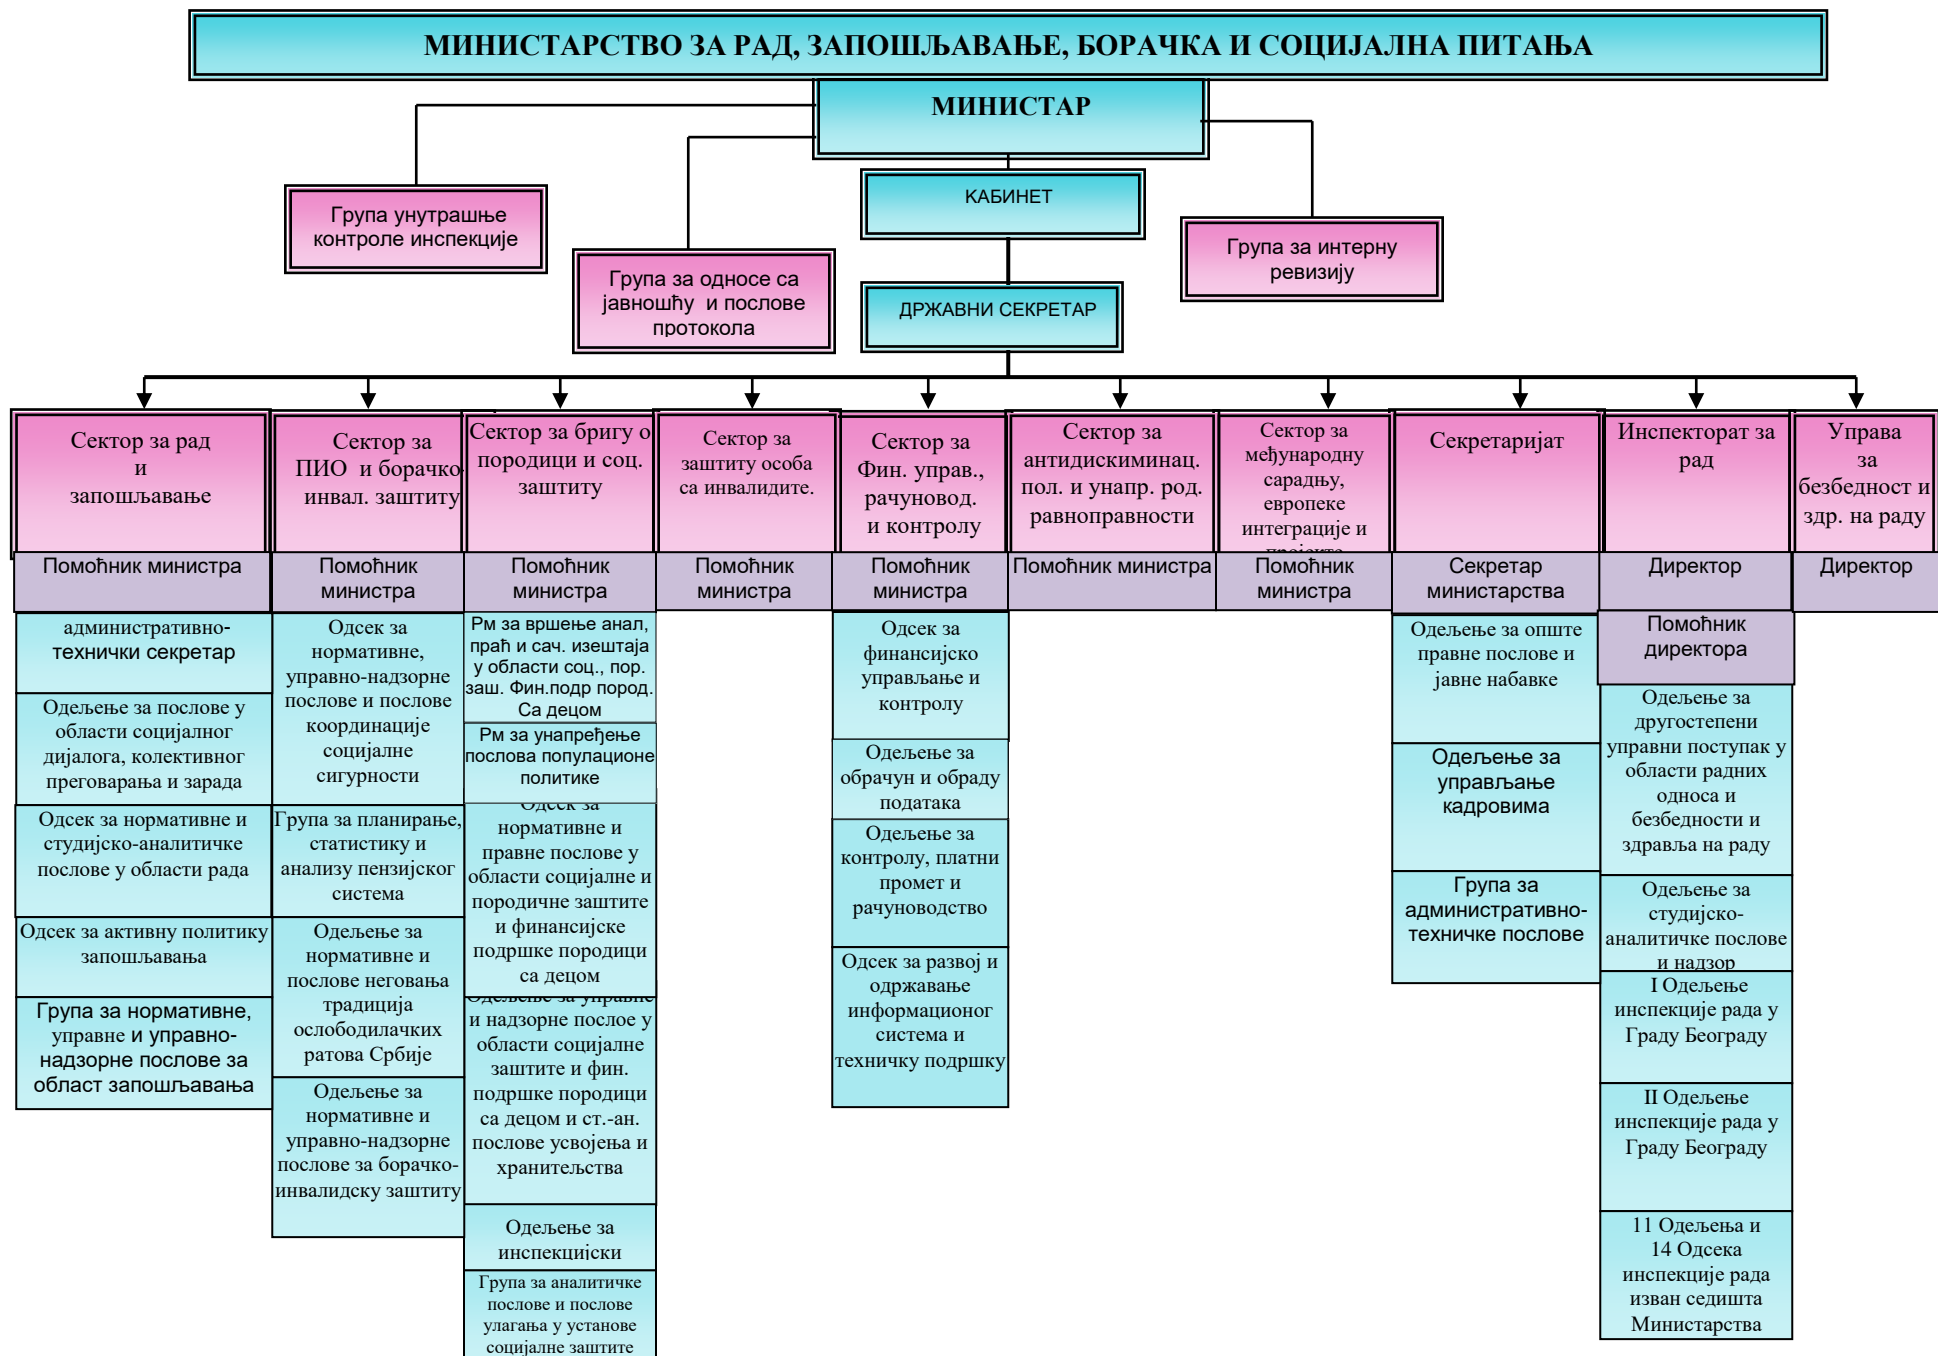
МИНИСТАРСТВО ЗА РАД, ЗАПОШЉАВАЊЕ, БОРАЧКА И СОЦИЈАЛНА ПИТАЊА

МИНИСТАР

Група унутрашње контроле инспекције

Група за односе са јавношћу и послове протокола

КАБИНЕТ

Група за интерну ревизију

ДРЖАВНИ СЕКРЕТАР

Сектор за рад и запошљавање

Помоћник министра

административно-технички секретар

Одељење за послове у области социјалног дијалога, колективног преговарања и зарада

Одсек за нормативне и студијско-аналитичке послове у области рада

Одсек за активну политику запошљавања

Група за нормативне, управне и управно-надзорне послове за област запошљавања

Сектор за ПИО и борачко инвал. заштиту

Помоћник министра

Одсек за нормативне, управно-надзорне послове и послове координације социјалне сигурности

Група за планирање, статистику и анализу пензијског система

Одељење за нормативне и послове неговања традиција ослободилачких ратова Србије

Одељење за нормативне и управно-надзорне послове за борачко-инвалидску заштиту

Сектор за бригу о породици и соц. заштиту

Помоћник министра

Рм за вршење анал, праћ и сач. изештаја у области соц., пор. заш. Фин.подр پород. Са децом

Рм за унапређење послова популационе политике

Одсек за нормативне и правне послове у области социјалне и породичне заштите и финансијске подршке породици са децом

Одељење за управне и надзорне послове у области социјалне заштите и фин. подршке породици са децом и ст.-ан. послове усвојења и хранитељства

Одељење за инспекциски

Група за аналитичке послове и послове улагања у установе социјалне заштите

Сектор за заштиту особа са инвалидите.

Помоћник министра

Сектор за Фин. управ., рачуновод. и контролу

Помоћник министра

Одсек за финансијско управљање и контролу

Одељење за обрачун и обраду података

Одељење за контролу, платни промет и рачуноводство

Одсек за развој и одржавање информационог система и техничку подршку

Сектор за антидискриминац. пол. и унапр. род. равноправности

Помоћник министра

Сектор за међународну сарадњу, европске интеграције и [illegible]

Помоћник министра

Секретаријат

Секретар министарства

Одељење за опште правне послове и јавне набавке

Одељење за управљање кадровима

Група за административно-техничке послове

Инспекторат за рад

Директор

Помоћник директора

Одељење за другостепени управни поступак у области радних односа и безбедности и здравља на раду

Одељење за студијско-аналитичке послове и надзор

I Одељење инспекције рада у Граду Београду

II Одељење инспекције рада у Граду Београду

11 Одељења и 14 Одсека инспекције рада изван седишта Министарства

Управа за безбедност и здр. на раду

Директор